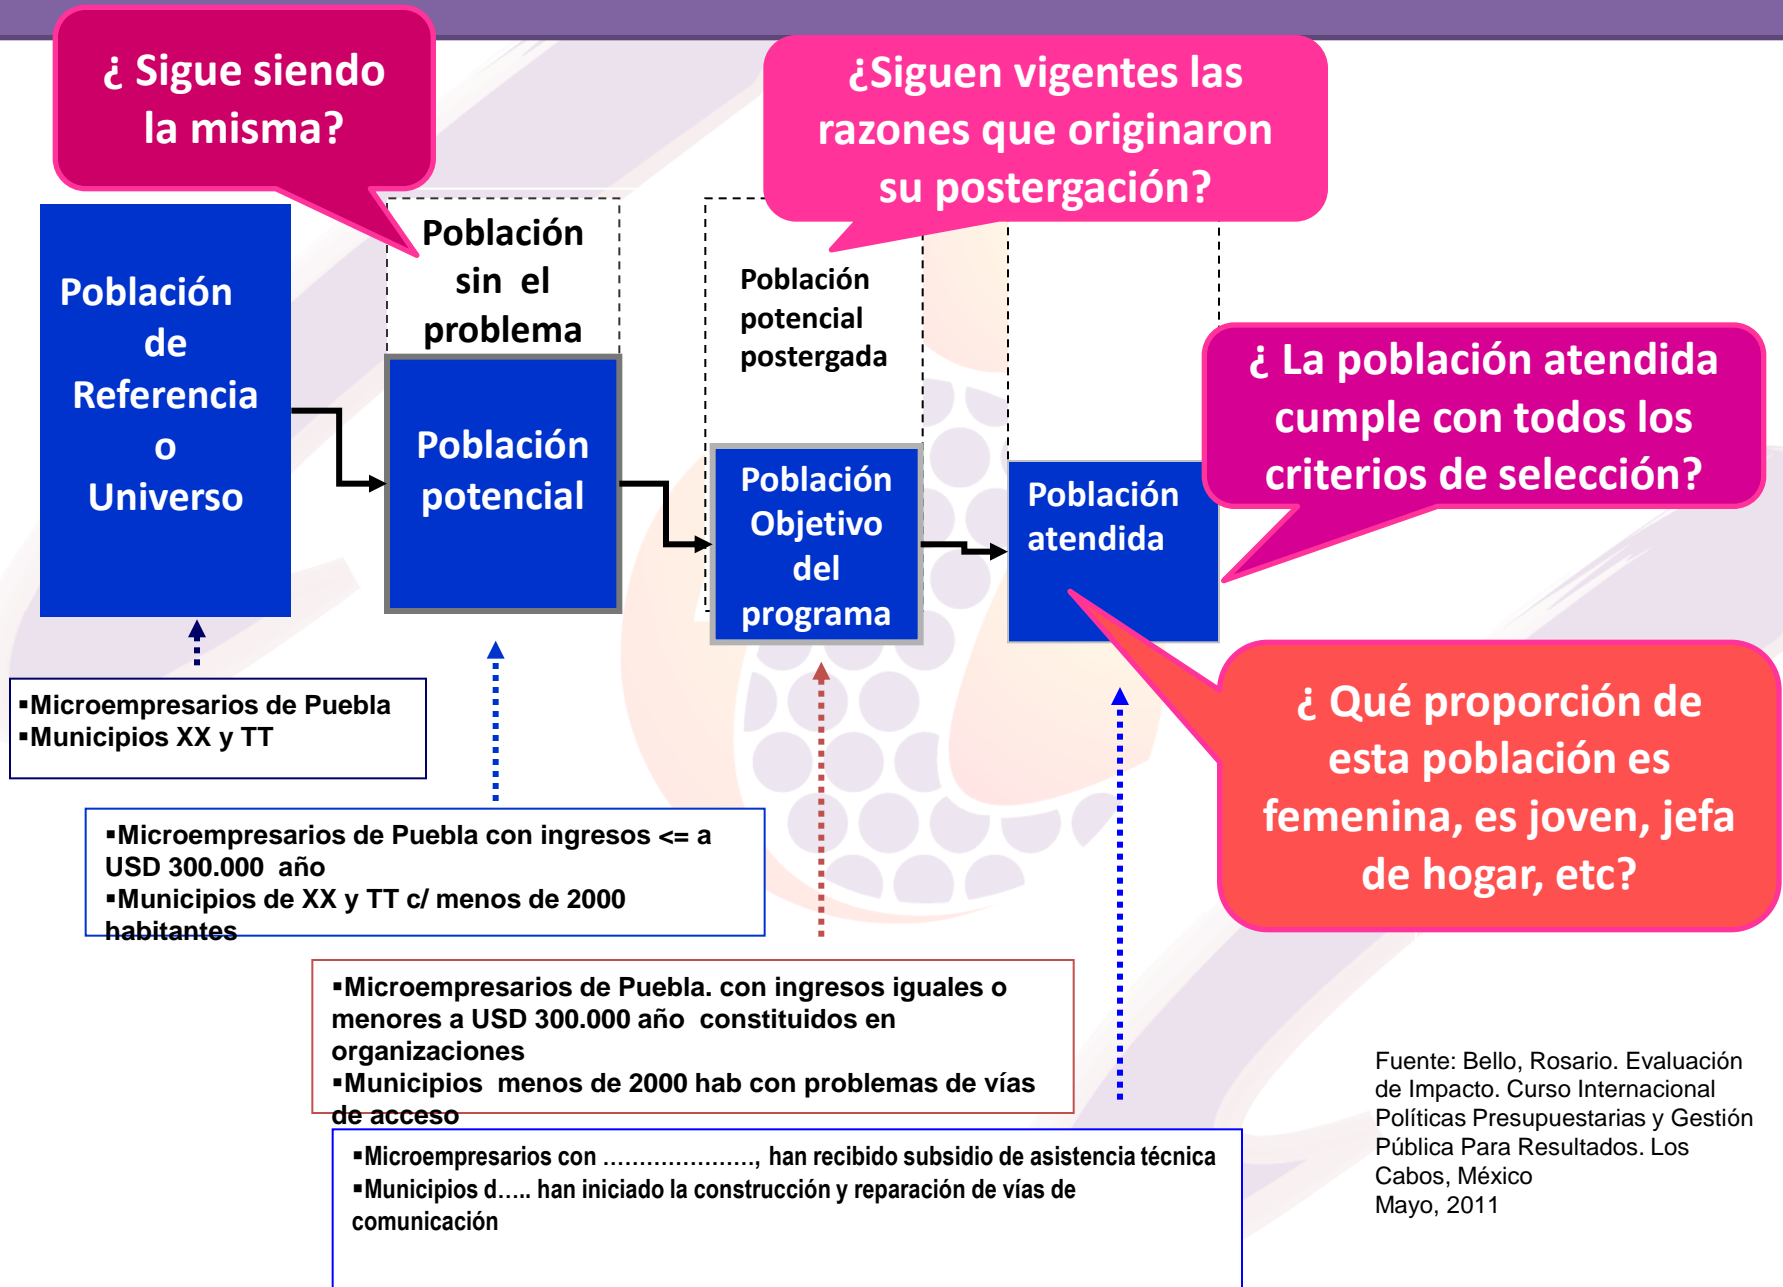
¿ Sigue siendo la misma?

¿Siguen vigentes las razones que originaron su postergación?

Población de Referencia o Universo

Población sin el problema

Población potencial

Población potencial postergada

Población Objetivo del programa

Población atendida

¿ La población atendida cumple con todos los criterios de selección?

¿ Qué proporción de esta población es femenina, es joven, jefa de hogar, etc?

▪Microempresarios de Puebla
▪Municipios XX y TT

▪Microempresarios de Puebla con ingresos <= a USD 300.000 año
▪Municipios de XX y TT c/ menos de 2000 habitantes

▪Microempresarios de Puebla. con ingresos iguales o menores a USD 300.000 año constituidos en organizaciones
▪Municipios menos de 2000 hab con problemas de vías de acceso

▪Microempresarios con ...................., han recibido subsidio de asistencia técnica
▪Municipios d..... han iniciado la construcción y reparación de vías de comunicación

Fuente: Bello, Rosario. Evaluación de Impacto. Curso Internacional Políticas Presupuestarias y Gestión Pública Para Resultados. Los Cabos, México
Mayo, 2011